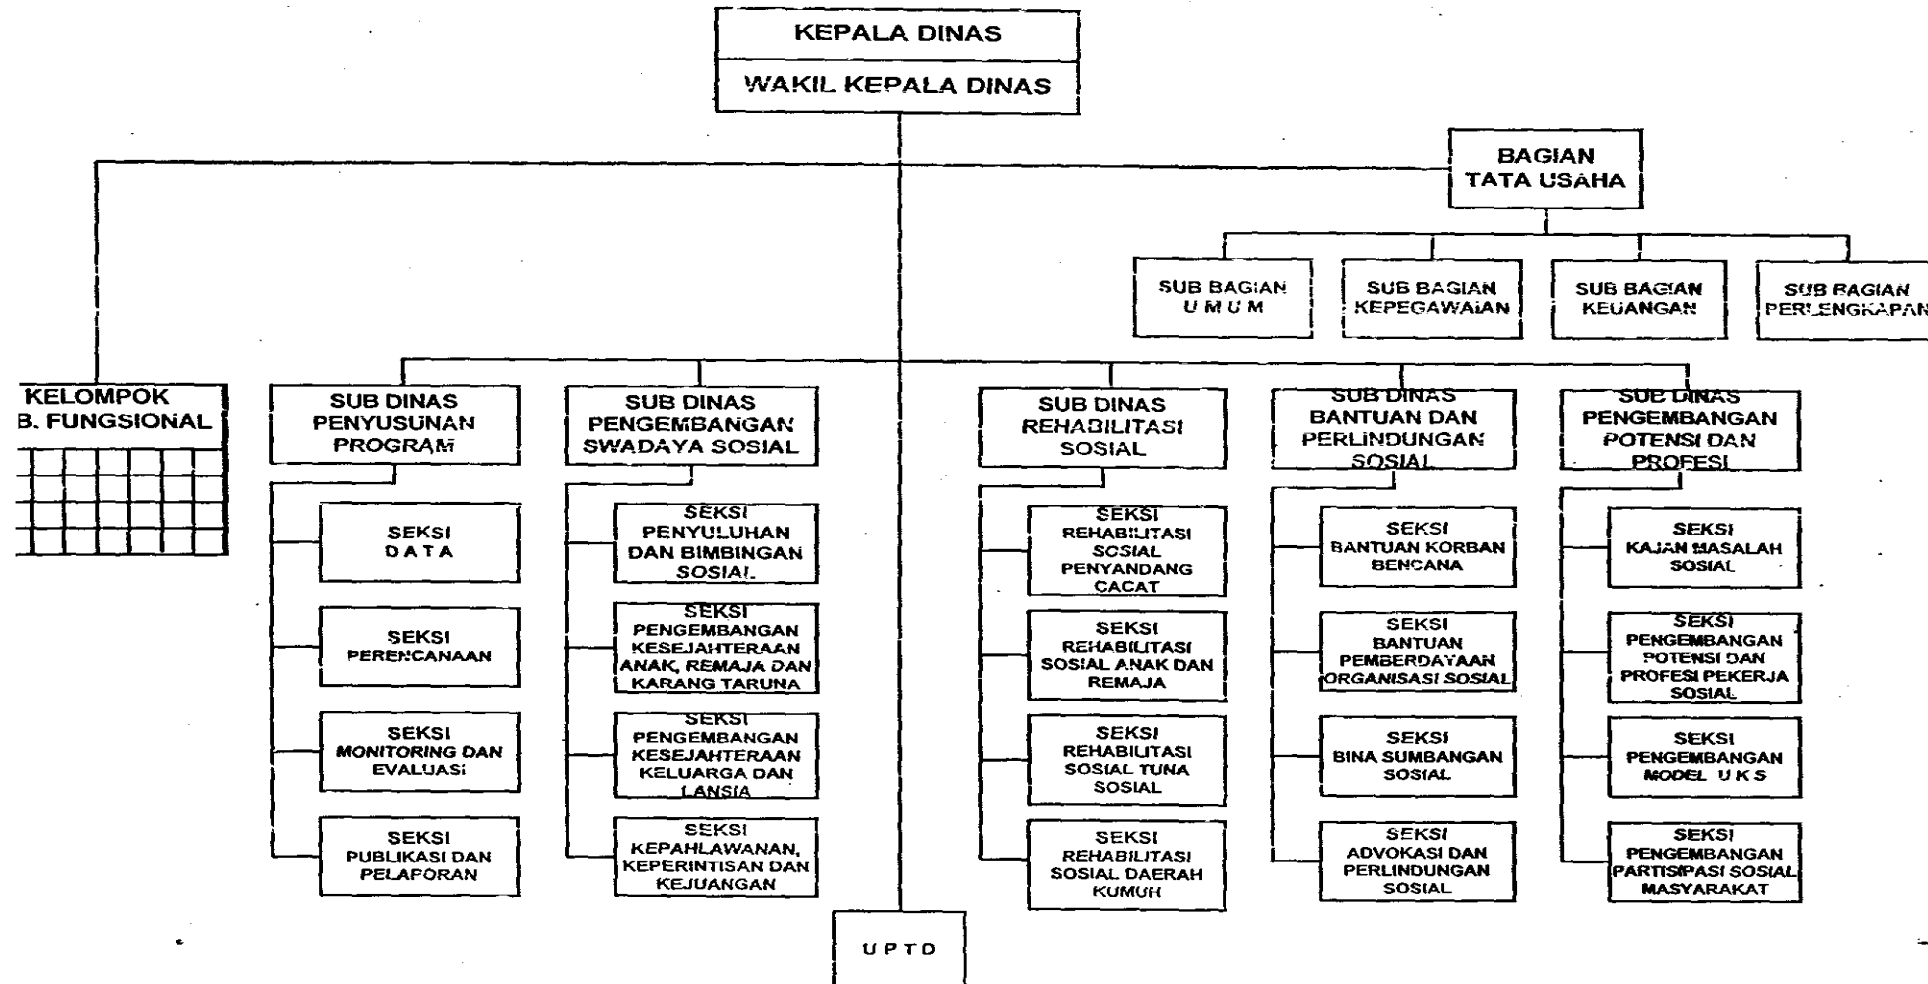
KEPALA DINAS

WAKIL KEPALA DINAS

BAGIAN TATA USAHA

SUB BAGIAN UMUM

SUB BAGIAN KEPEGAWAIAN

SUB BAGIAN KEUANGAN

SUB BAGIAN PERLENGKAPAN

KELOMPOK B. FUNGSIONAL

SUB DINAS PENYUSUNAN PROGRAM

SEKSI DATA

SEKSI PERENCANAAN

SEKSI MONITORING DAN EVALUASI

SEKSI PUBLIKASI DAN PELAPORAN

SUB DINAS PENGEMBANGAN SWADAYA SOSIAL

SEKSI PENYULUHAN DAN BIMBINGAN SOSIAL

SEKSI PENGEMBANGAN KESEJAHTERAAN ANAK, REMAJA DAN KARANG TARUNA

SEKSI PENGEMBANGAN KESEJAHTERAAN KELUARGA DAN LANSIA

SEKSI KEPAHLAWANAN, KEPERINTISAN DAN KEJUANGAN

SUB DINAS REHABILITASI SOSIAL

SEKSI REHABILITASI SOSIAL PENYANDANG CACAT

SEKSI REHABILITASI SOSIAL ANAK DAN REMAJA

SEKSI REHABILITASI SOSIAL TUNA SOSIAL

SEKSI REHABILITASI SOSIAL DAERAH KUMUH

SUB DINAS BANTUAN DAN PERLINDUNGAN SOSIAL

SEKSI BANTUAN KORBAN BENCANA

SEKSI BANTUAN PEMBERDAYAAN ORGANISASI SOSIAL

SEKSI BINA SUMBANGAN SOSIAL

SEKSI ADVOKASI DAN PERLINDUNGAN SOSIAL

SUB DINAS PENGEMBANGAN POTENSI DAN PROFESI

SEKSI KAJIAN MASALAH SOSIAL

SEKSI PENGEMBANGAN POTENSI DAN PROFESI PEKERJA SOSIAL

SEKSI PENGEMBANGAN MODEL U K S

SEKSI PENGEMBANGAN PARTISIPASI SOSIAL MASYARAKAT

U P T D